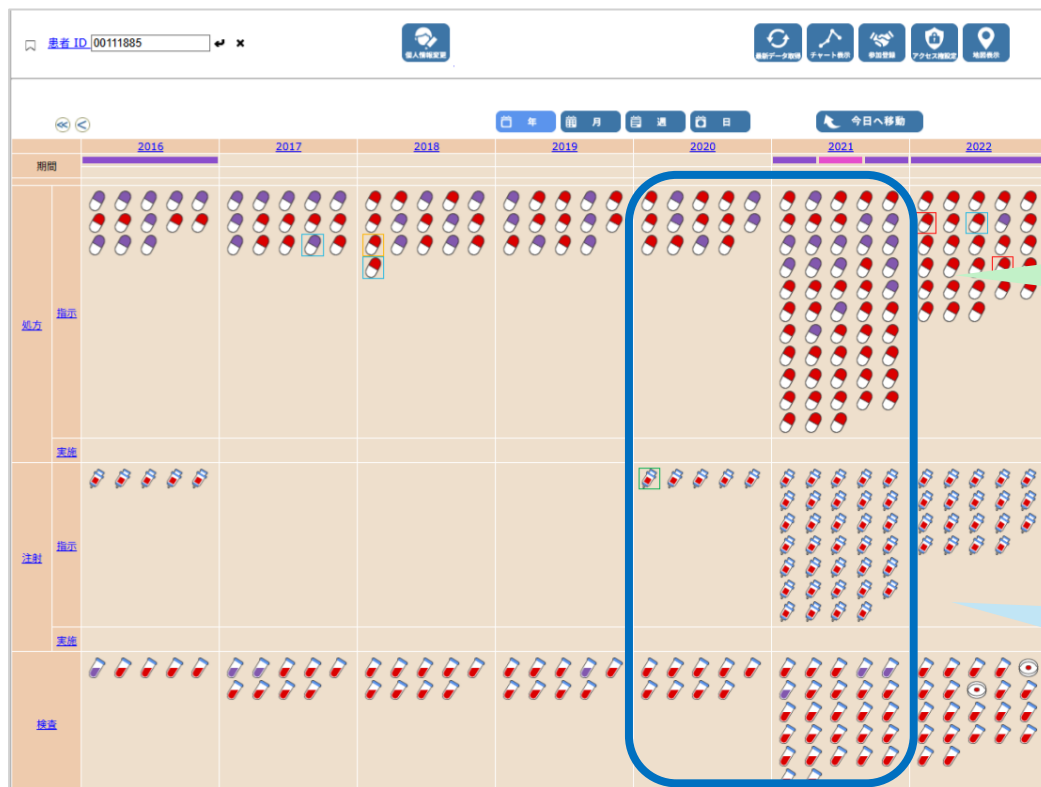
患者 ID 00111885

個人情報変更

最新データ取得 チャート表示 参加登録 アクセス権設定 地図表示

年 月 週 日

今日へ移動

| | | 2016 | 2017 | 2018 | 2019 | 2020 | 2021 | 2022 |
|---|---|---|---|---|---|---|---|---|
| 期間 | | | | | | | | |
| 処方 | 指示 | | | | | | | |
| | 実施 | | | | | | | |
| 注射 | 指示 | | | | | | | |
| | 実施 | | | | | | | |
| 検査 | | | | | | | | |